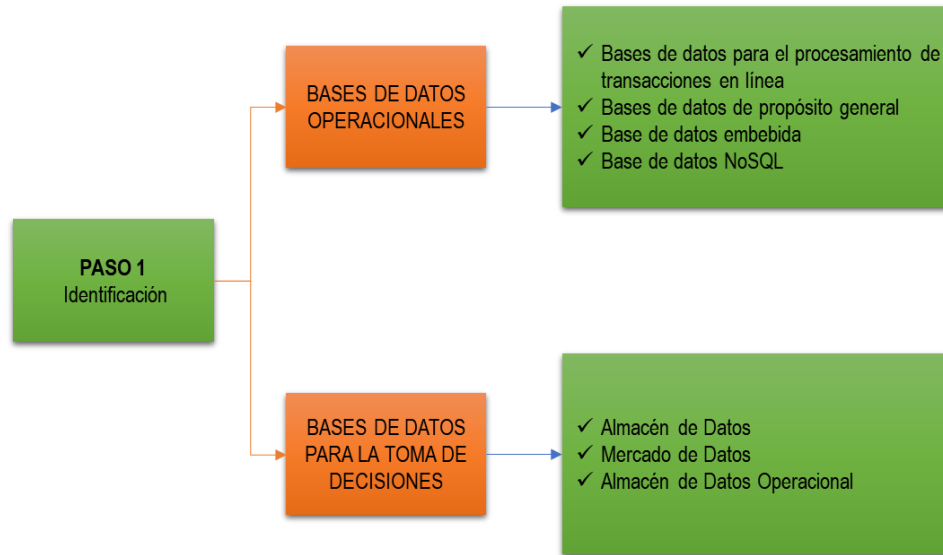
PASO 1
Identificación

BASES DE DATOS OPERACIONALES

✓ Bases de datos para el procesamiento de transacciones en línea
✓ Bases de datos de propósito general
✓ Base de datos embebida
✓ Base de datos NoSQL

BASES DE DATOS PARA LA TOMA DE DECISIONES

✓ Almacén de Datos
✓ Mercado de Datos
✓ Almacén de Datos Operacional